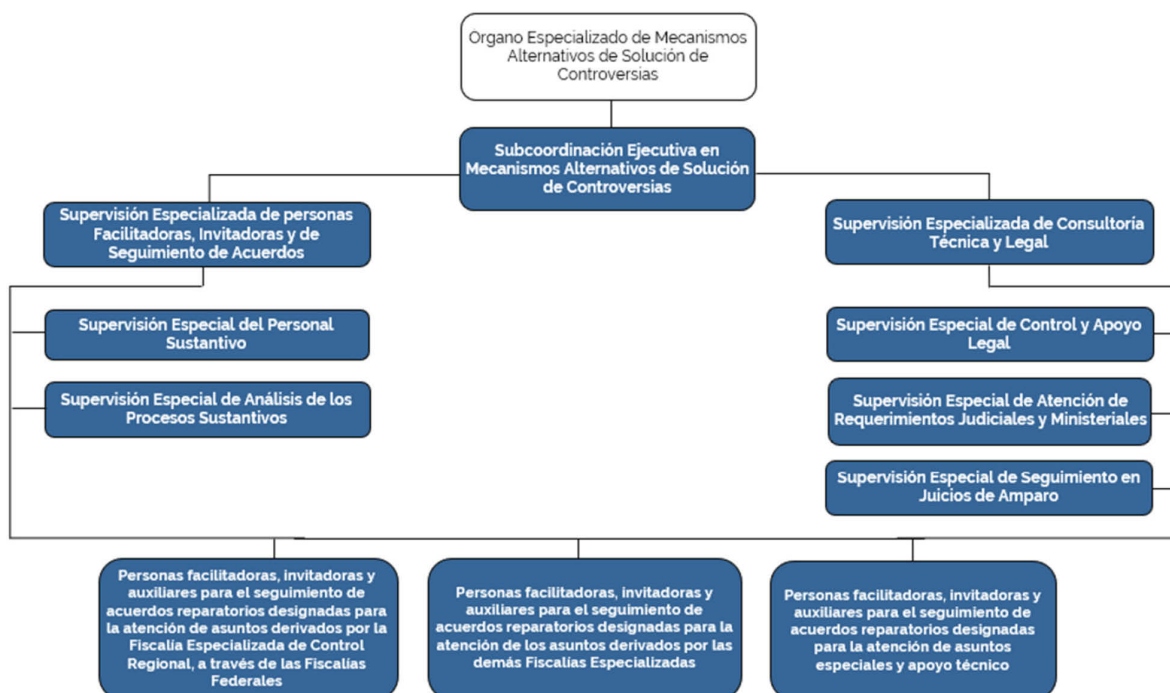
Organo Especializado de Mecanismos Alternativos de Solución de Controversias

Subcoordinación Ejecutiva en Mecanismos Alternativos de Solución de Controversias

Supervisión Especializada de personas Facilitadoras, Invitadoras y de Seguimiento de Acuerdos

Supervisión Especializada de Consultoría Técnica y Legal

Supervisión Especial del Personal Sustantivo

Supervisión Especial de Análisis de los Procesos Sustantivos

Supervisión Especial de Control y Apoyo Legal

Supervisión Especial de Atención de Requerimientos Judiciales y Ministeriales

Supervisión Especial de Seguimiento en Juicios de Amparo

Personas facilitadoras, invitadoras y auxiliares para el seguimiento de acuerdos reparatorios designadas para la atención de asuntos derivados por la Fiscalía Especializada de Control Regional, a través de las Fiscalías Federales

Personas facilitadoras, invitadoras y auxiliares para el seguimiento de acuerdos reparatorios designadas para la atención de los asuntos derivados por las demás Fiscalías Especializadas

Personas facilitadoras, invitadoras y auxiliares para el seguimiento de acuerdos reparatorios designadas para la atención de asuntos especiales y apoyo técnico